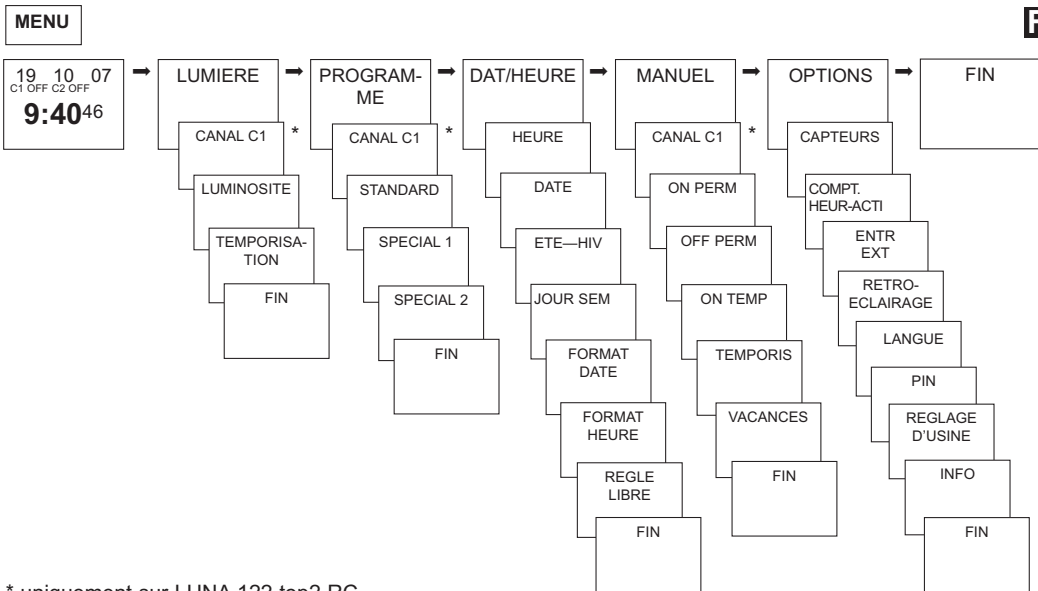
MENU

F

19 10 07
C1 OFF C2 OFF
9:40 46

LUMIERE
CANAL C1 *
LUMINOSITE
TEMPORISATION
FIN

PROGRAMME
CANAL C1 *
STANDARD
SPECIAL 1
SPECIAL 2
FIN

DAT/HEURE
HEURE
DATE
ETE—HIV
JOUR SEM
FORMAT DATE
FORMAT HEURE
REGLE LIBRE
FIN

MANUEL
CANAL C1 *
ON PERM
OFF PERM
ON TEMP
TEMPORIS
VACANCES
FIN

OPTIONS
CAPTEURS
COMPT. HEUR-ACTI
ENTR EXT
RETROECLAIRAGE
LANGUE
PIN
REGLAGE D'USINE
INFO
FIN

FIN

* uniquement sur LUNA 122 top2 RC